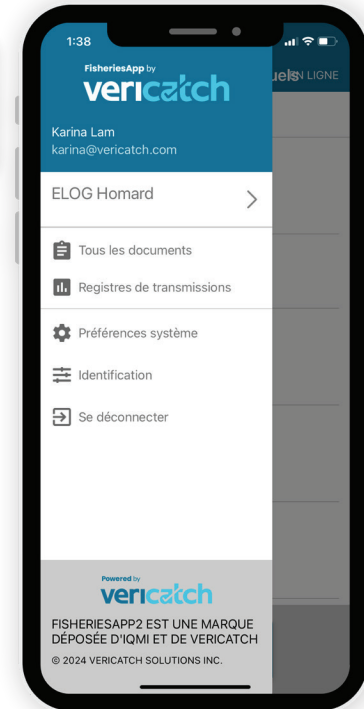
1:38

FisheriesApp by
vericatch

Karina Lam
karina@vericatch.com

uels EN LIGNE

ELOG Homard

Tous les documents

Registres de transmissions

Préférences système

Identification

Se déconnecter

Powered by
vericatch

FISHERIESAPP2 EST UNE MARQUE DÉPOSÉE D'IQMI ET DE VERICATCH

© 2024 VERICATCH SOLUTIONS INC.